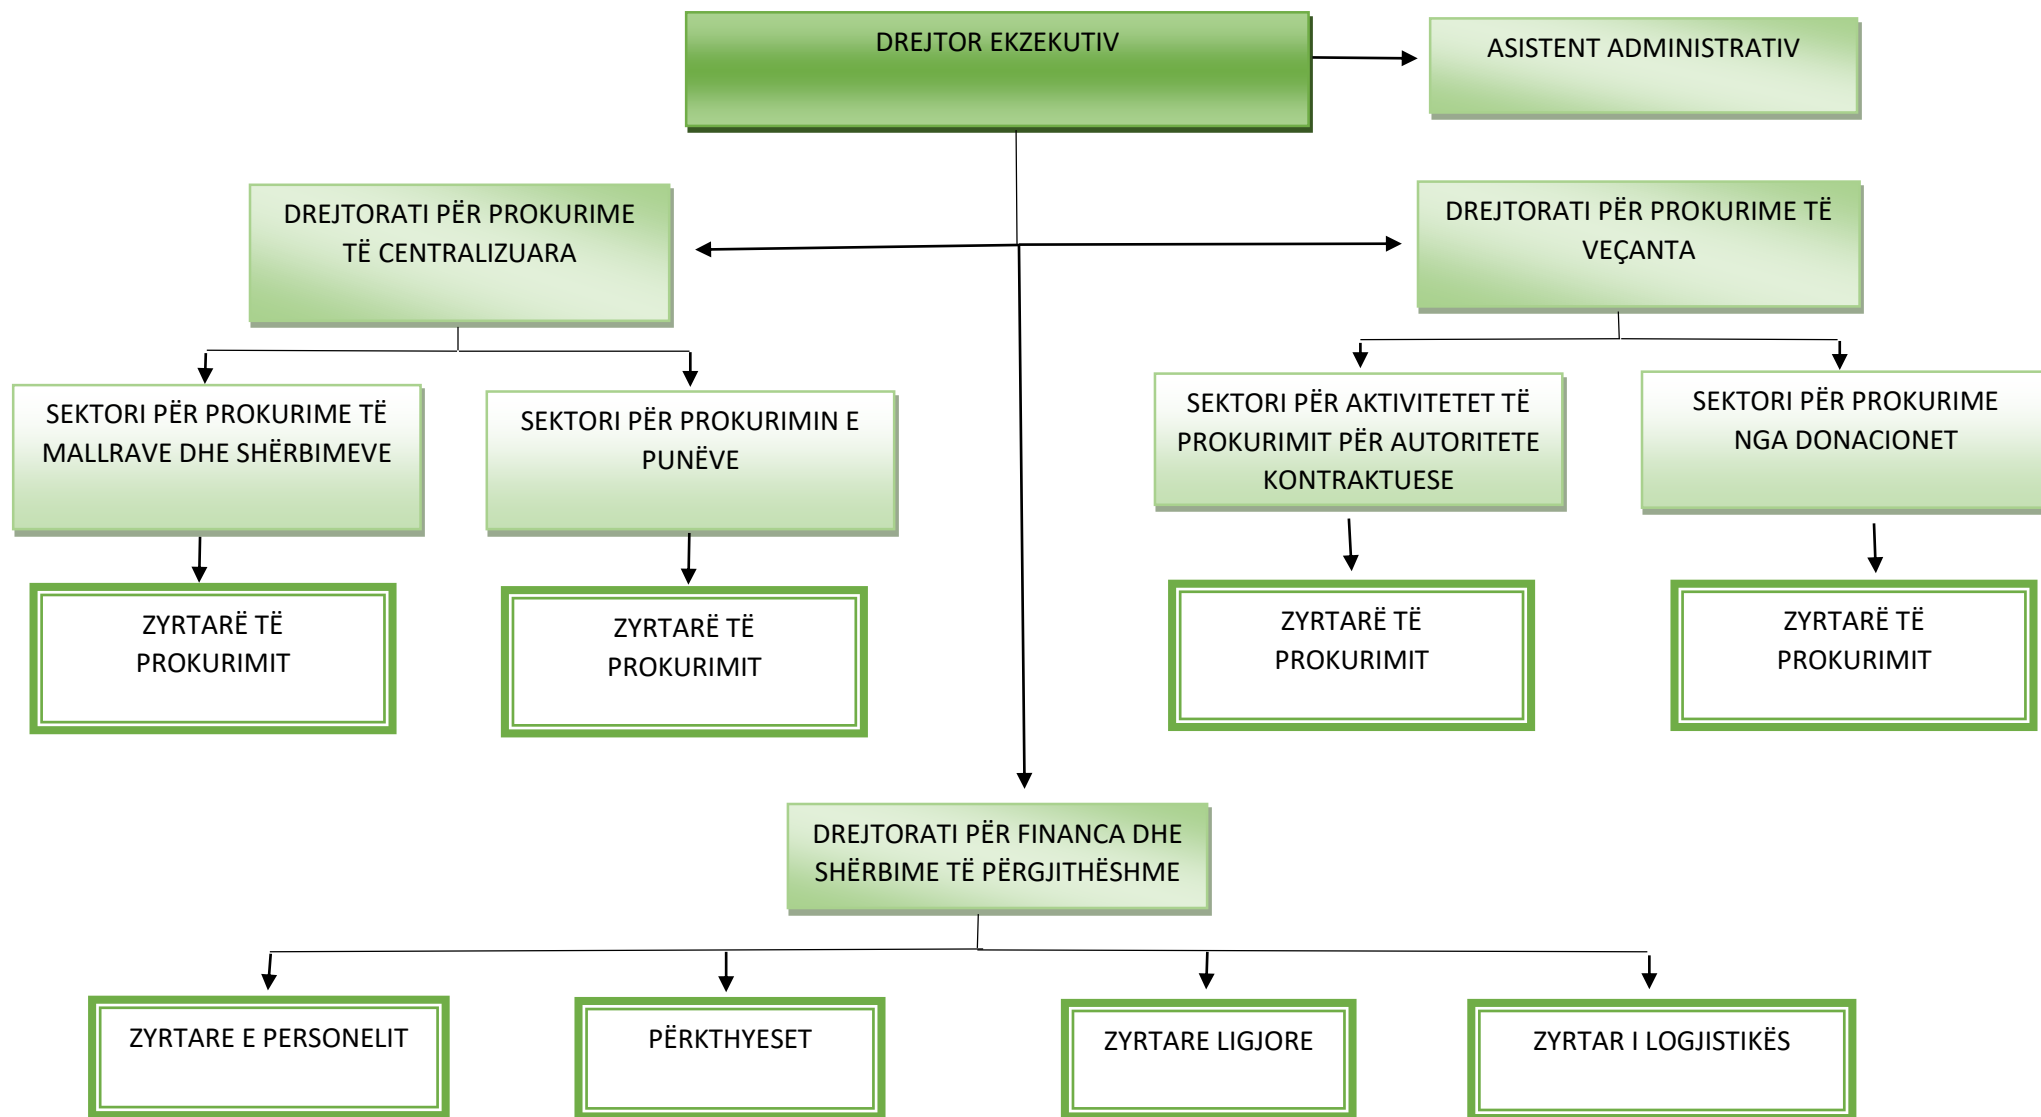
DREJTOR EKZEKUTIV

ASISTENT ADMINISTRATIV

DREJTORATI PËR PROKURIME TË CENTRALIZUARA

DREJTORATI PËR PROKURIME TË VEÇANTA

SEKTORI PËR PROKURIME TË MALLRAVE DHE SHËRBIMEVE

SEKTORI PËR PROKURIMIN E PUNËVE

SEKTORI PËR AKTIVITETET TË PROKURIMIT PËR AUTORITETE KONTRAKTUESE

SEKTORI PËR PROKURIME NGA DONACIONET

ZYRTARË TË PROKURIMIT

ZYRTARË TË PROKURIMIT

ZYRTARË TË PROKURIMIT

ZYRTARË TË PROKURIMIT

DREJTORATI PËR FINANCA DHE SHËRBIME TË PËRGJITHËSHME

ZYRTARE E PERSONELIT

PËRKTHYESET

ZYRTARE LIGJORE

ZYRTAR I LOGJISTIKËS